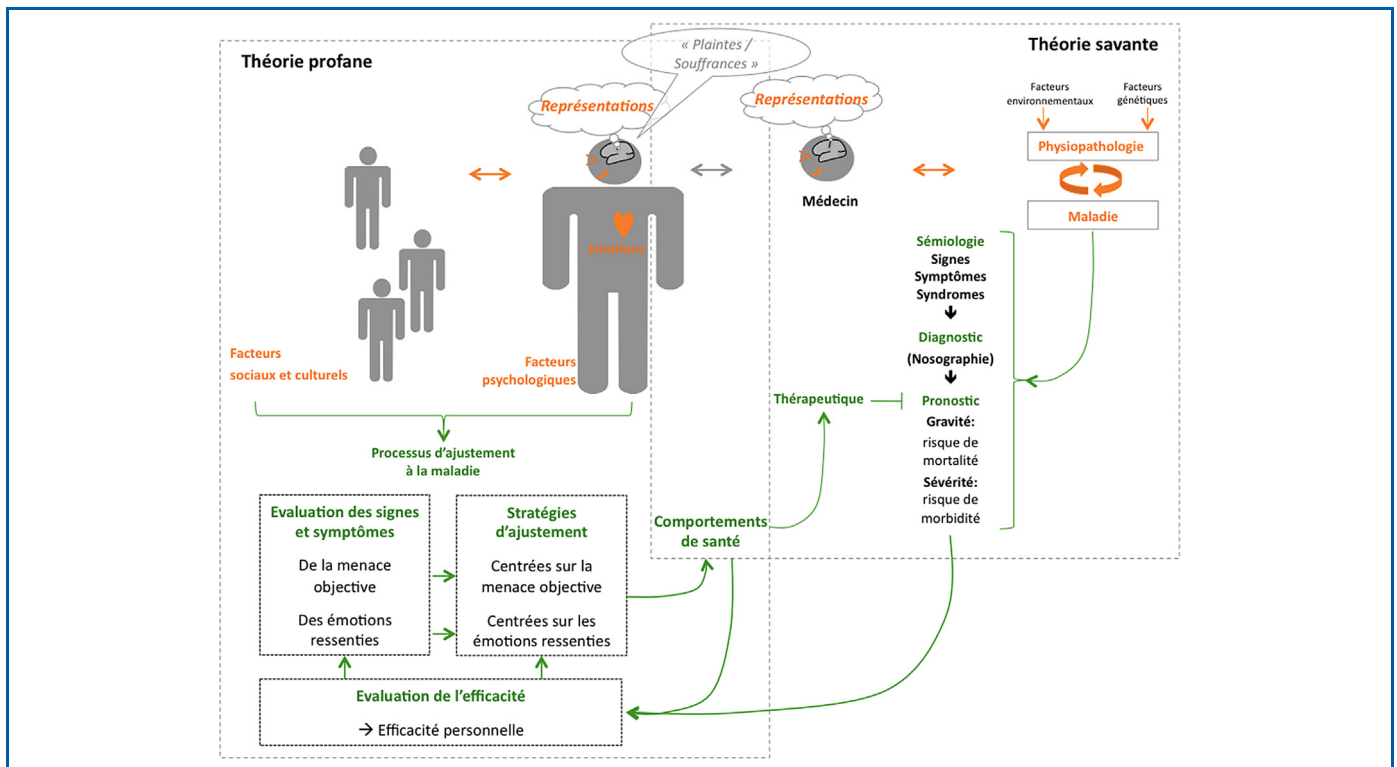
Théorie profane

« Plaintes / Souffrances »

Théorie savante

Représentations

Représentations

Facteurs environnementaux

Facteurs génétiques

Physiopathologie

Médecin

Maladie

Emotions

Sémiologie
Signes
Symptômes
Syndromes

Diagnostic
(Nosographie)

Facteurs sociaux et culturels

Facteurs psychologiques

Thérapeutique

Pronostic
Gravité:
risque de mortalité
Sévérité:
risque de morbidité

Processus d'ajustement à la maladie

Evaluation des signes et symptômes
De la menace objective
Des émotions ressenties

Stratégies d'ajustement
Centrées sur la menace objective
Centrées sur les émotions ressenties

Comportements de santé

Evaluation de l'efficacité
→ Efficacité personnelle